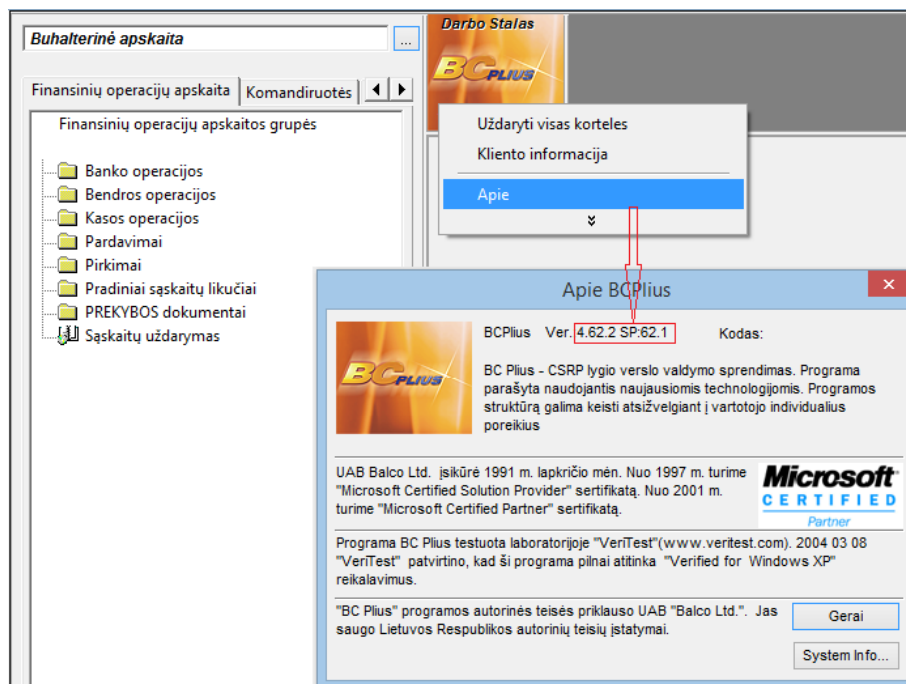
Buhalterinė apskaita

...

Finansinių operacijų apskaita | Komandiruotės

Finansinių operacijų apskaitos grupės

Banko operacijos
Bendros operacijos
Kasos operacijos
Pardavimai
Pirkimai
Pradiniai sąskaitų likučiai
PREKYBOS dokumentai
Sąskaitų uždarymas

Darbo Stalas

BC PLIUS

Uždaryti visas korteles
Kliento informacija
Apie

Apie BCPlius

BC PLIUS

BCPlius Ver. 4.62.2 SP:62.1 Kodas:

BC Plius - CSRP lygio verslo valdymo sprendimas. Programa parašyta naudojantis naujausiomis technologijomis. Programos struktūrą galima keisti atsižvelgiant į vartotojo individualius poreikius

UAB Balco Ltd. įsikūrė 1991 m. lapkričio mėn. Nuo 1997 m. turime "Microsoft Certified Solution Provider" sertifikatą. Nuo 2001 m. turime "Microsoft Certified Partner" sertifikatą.

Microsoft CERTIFIED Partner

Programa BC Plius testuota laboratorijoje "VeriTest"(www.veritest.com). 2004 03 08 "VeriTest" patvirtino, kad ši programa pilnai atitinka "Verified for Windows XP" reikalavimus.

"BC Plius" programos autorinės teisės priklauso UAB "Balco Ltd.". Jas saugo Lietuvos Respublikos autorinių teisių įstatymai.

Gerai

System Info...